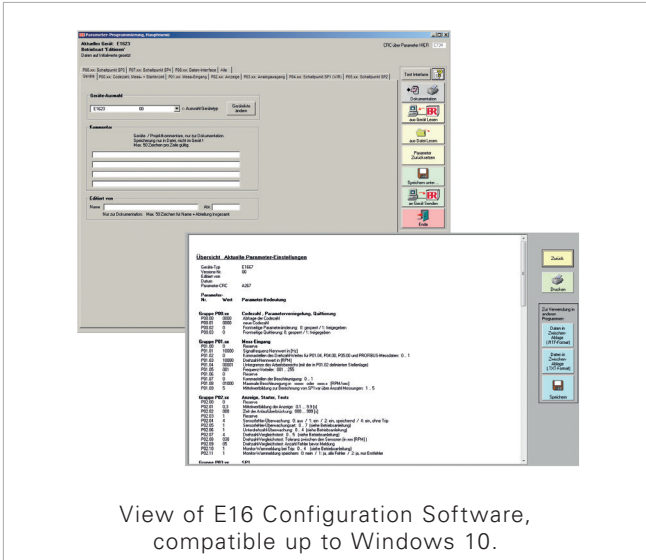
Parameter Programmierung, Hauptmenue

Aktuelles Gerät: E1623
Betriebsart 'Editieren'
Daten auf Vorabwerte gesetzt

CRC über Parameter HEX

P00.xx: Schaltpunkt SP1 | P07.xx: Schaltpunkt SP4 | P08.xx: Daten-Interface | Alle
Geräte | P01.xx: Codeziehl, Messw. > Startersatz | P01.xx: Messeingang | P02.xx: Anzeige | P03.xx: Analogausgang | P05.xx: Schaltpunkt SP1 (V/R) | P06.xx: Schaltpunkt SP2

Geräte-Auswahl
E1623 | 00 | Auswahl Geräte
Geräte ändern

Kommentar
Geräte- / Projekt-Kommentar, nur zur Dokumentation
Speicherung nur in Datei, nicht im Gerät !
Max. 50 Zeichen pro Zeile gültig.

Editiert von
Name | Abt.
Nur zur Dokumentation. Max. 50 Zeichen für Name + Abteilung insgesamt

Test Interface
Dokumentation
aus Gerät Lesen
aus Datei Lesen
Parameter Zurücksetzen
Speichern unter
zum Gerät Senden
Ende

Übersicht Aktuelle Parameter-Einstellungen

Geräte-Typ E1623
Version-Nr. 00
Editiert von
Datum
Parameter-CRC A267

Parameter-Nr. Wert Parameter-Bedeutung

Gruppe P00.xx Codezahl, Parameterverriegelung, Quittierung
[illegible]

Gruppe P01.xx Mess-Eingang
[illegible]

Gruppe P02.xx Anzeige, Status, Tests
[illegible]

Gruppe P03.xx SP1

Zurück
Drucken
Zur Verwendung in anderen Programmen
Daten in Zwischenablage (RTF-Format)
Daten in Zwischenablage (TXT-Format)
Speichern

View of E16 Configuration Software, compatible up to Windows 10.